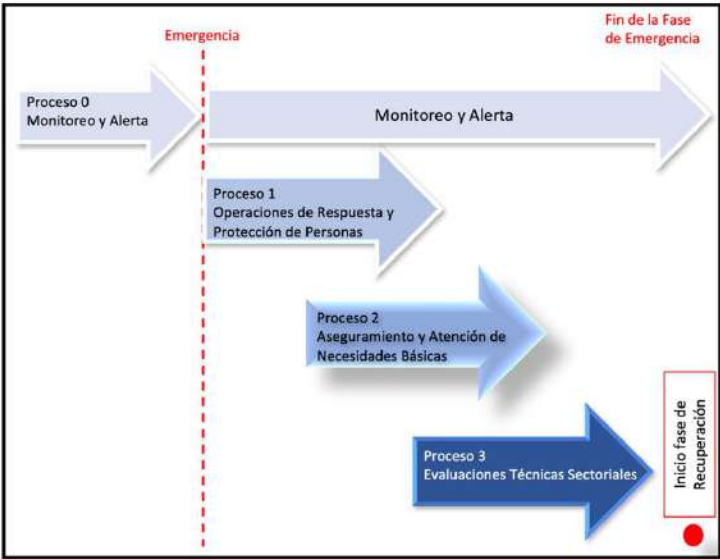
Emergencia

Fin de la Fase de Emergencia

Proceso 0
Monitoreo y Alerta

Monitoreo y Alerta

Proceso 1
Operaciones de Respuesta y Protección de Personas

Proceso 2
Aseguramiento y Atención de Necesidades Básicas

Proceso 3
Evaluaciones Técnicas Sectoriales

Inicio fase de Recuperación